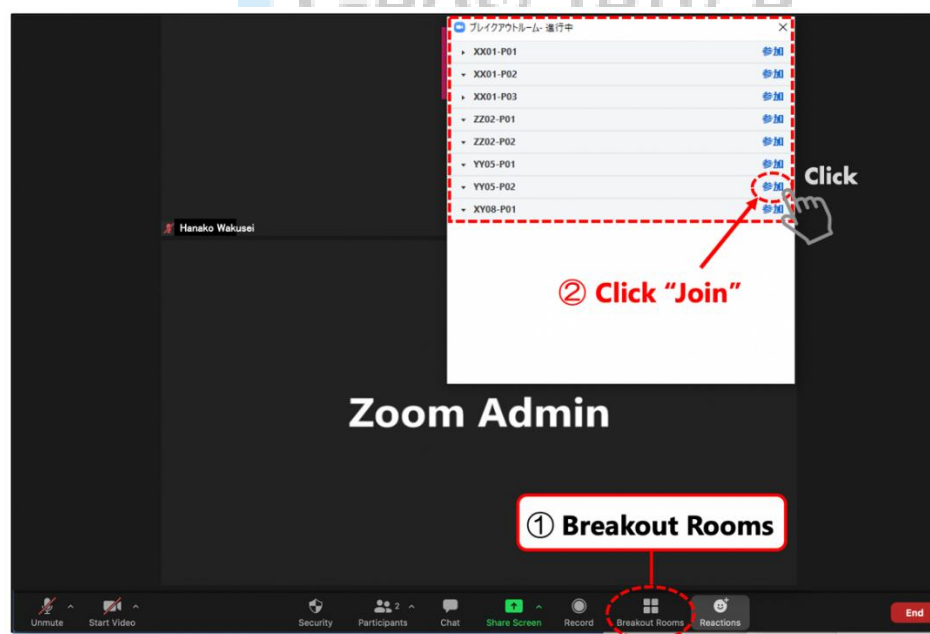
ブレイクアウトルーム - 進行中

XX01-P01 参加
XX01-P02 参加
XX01-P03 参加
ZZ02-P01 参加
ZZ02-P02 参加
YY05-P01 参加
YY05-P02 参加
XY08-P01 参加

Click

② Click "Join"

Hanako Wakusei

Zoom Admin

① Breakout Rooms

Unmute
Start Video
Security
2
Participants
Chat
Share Screen
Record
Breakout Rooms
Reactions
End